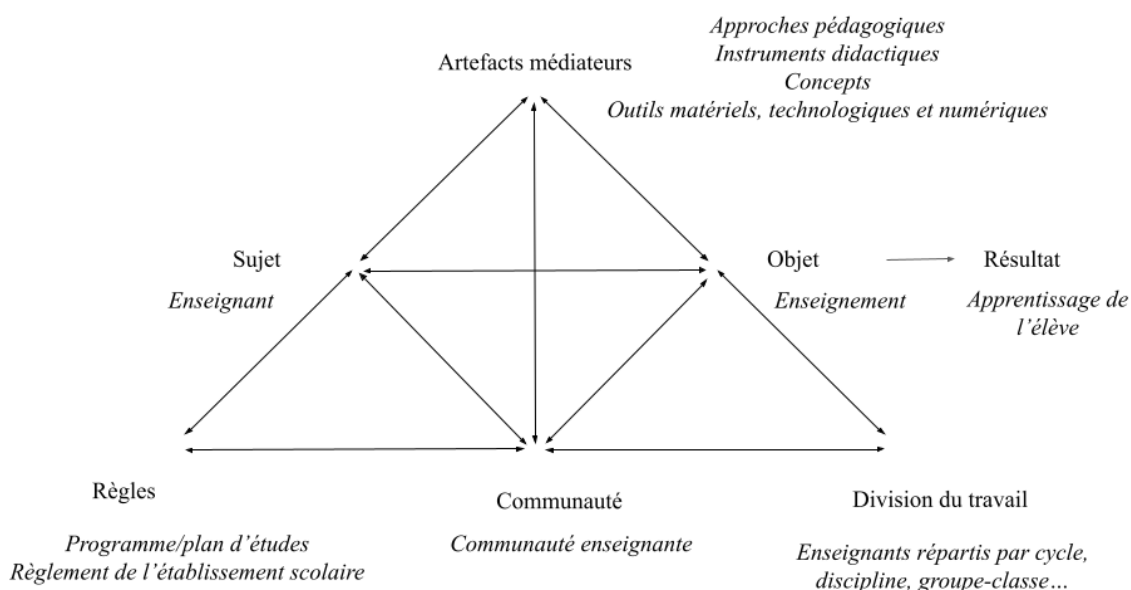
Artefacts médiateurs

Approches pédagogiques
Instruments didactiques
Concepts
Outils matériels, technologiques et numériques

Sujet
Enseignant

Objet
Enseignement

Résultat
Apprentissage de l'élève

Règles
Programme/plan d'études
Règlement de l'établissement scolaire

Communauté
Communauté enseignante

Division du travail
Enseignants répartis par cycle, discipline, groupe-classe…